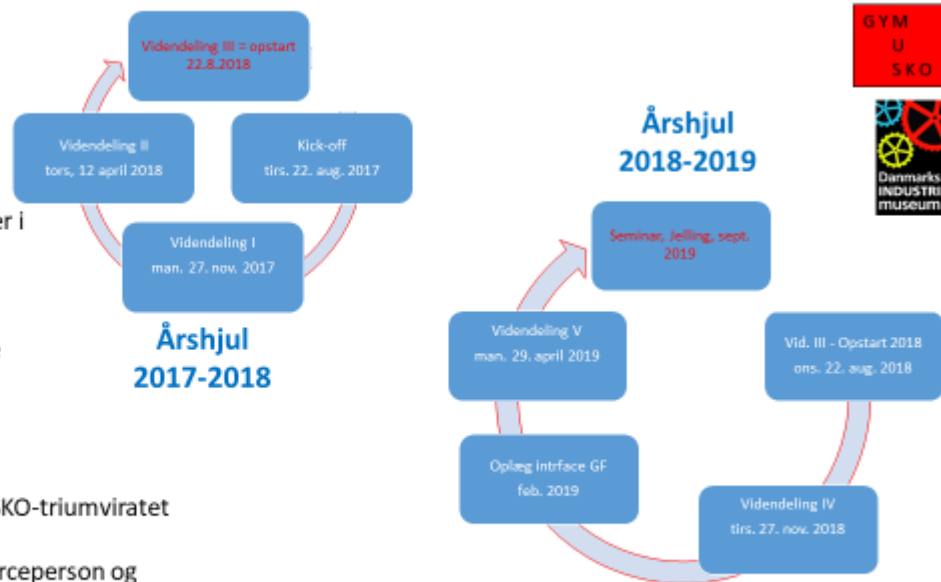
Videndeling III = opstart 22.8.2018

Videndeling II
tors, 12 april 2018

Kick-off
tirs. 22. aug. 2017

Videndeling I
man. 27. nov. 2017

Årshjul
2017-2018

er i

KO-triumviratet

rceperson og

GYM
U
SKO

Danmarks
INDUSTRI
museum

Årshjul
2018-2019

Seminar, Jelling, sept. 2019

Videndeling V
man. 29. april 2019

Vid. III - Opstart 2018
ons. 22. aug. 2018

Oplæg intrface GF
feb. 2019

Videndeling IV
tirs. 27. nov. 2018